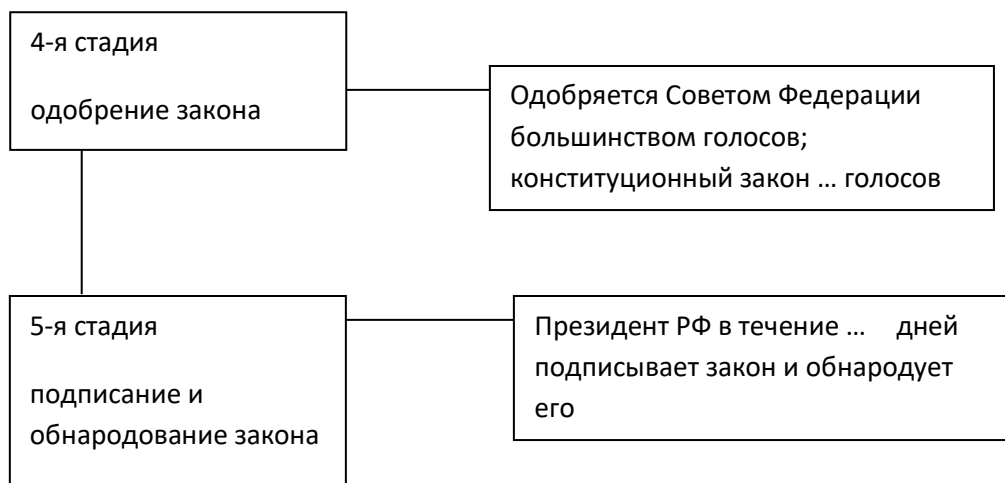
4-я стадия

одобрение закона

Одобряется Советом Федерации большинством голосов; конституционный закон … голосов

5-я стадия

подписание и обнародование закона

Президент РФ в течение … дней подписывает закон и обнародует его